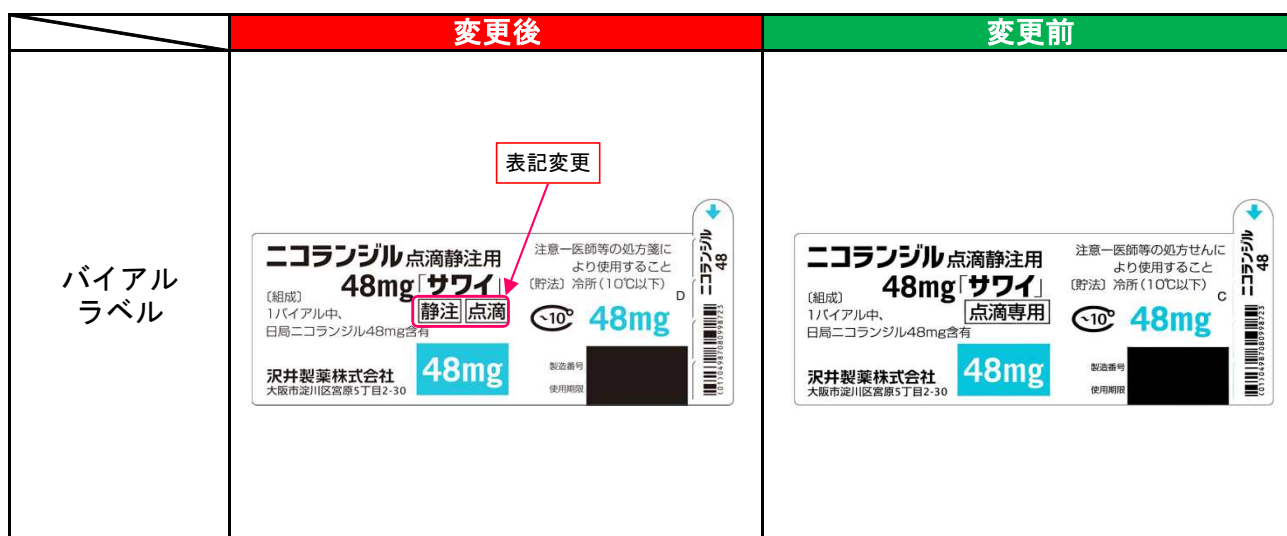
|  | 変更後 | 変更前 |
|---|---|---|
| バイアルラベル | 表記変更<br>ニコランジル点滴静注用 48mg「サワイ」<br>注意ー医師等の処方箋により使用すること<br>〔貯法〕冷所(10℃以下)<br>〔組成〕1バイアル中、日局ニコランジル48mg含有<br>静注 点滴<br>D<br>~10℃ 48mg<br>ニコランジル 48<br>沢井製薬株式会社<br>大阪市淀川区宮原5丁目2-30<br>48mg<br>製造番号<br>使用期限 | ニコランジル点滴静注用 48mg「サワイ」<br>注意ー医師等の処方せんにより使用すること<br>〔貯法〕冷所(10℃以下)<br>〔組成〕1バイアル中、日局ニコランジル48mg含有<br>点滴専用<br>C<br>~10℃ 48mg<br>ニコランジル 48<br>沢井製薬株式会社<br>大阪市淀川区宮原5丁目2-30<br>48mg<br>製造番号<br>使用期限 |